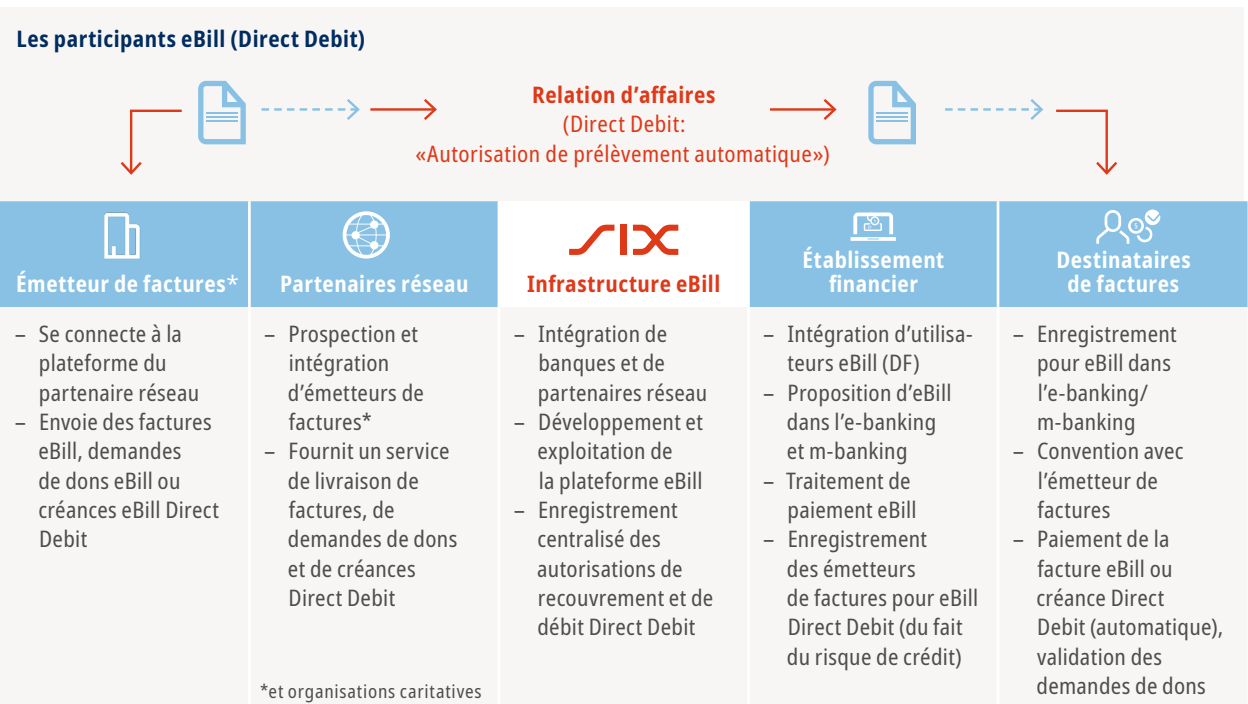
Les participants eBill (Direct Debit)

Relation d'affaires
(Direct Debit:
«Autorisation de prélèvement automatique»)

SIX

| Émetteur de factures* | Partenaires réseau | Infrastructure eBill | Établissement financier | Destinataires de factures |
|---|---|---|---|---|
| – Se connecte à la plateforme du partenaire réseau<br>– Envoie des factures eBill, demandes de dons eBill ou créances eBill Direct Debit | – Prospection et intégration d'émetteurs de factures*<br>– Fournit un service de livraison de factures, de demandes de dons et de créances Direct Debit | – Intégration de banques et de partenaires réseau<br>– Développement et exploitation de la plateforme eBill<br>– Enregistrement centralisé des autorisations de recouvrement et de débit Direct Debit | – Intégration d'utilisateurs eBill (DF)<br>– Proposition d'eBill dans l'e-banking et m-banking<br>– Traitement de paiement eBill<br>– Enregistrement des émetteurs de factures pour eBill Direct Debit (du fait du risque de crédit) | – Enregistrement pour eBill dans l'e-banking/ m-banking<br>– Convention avec l'émetteur de factures<br>– Paiement de la facture eBill ou créance Direct Debit (automatique), validation des demandes de dons |

*et organisations caritatives